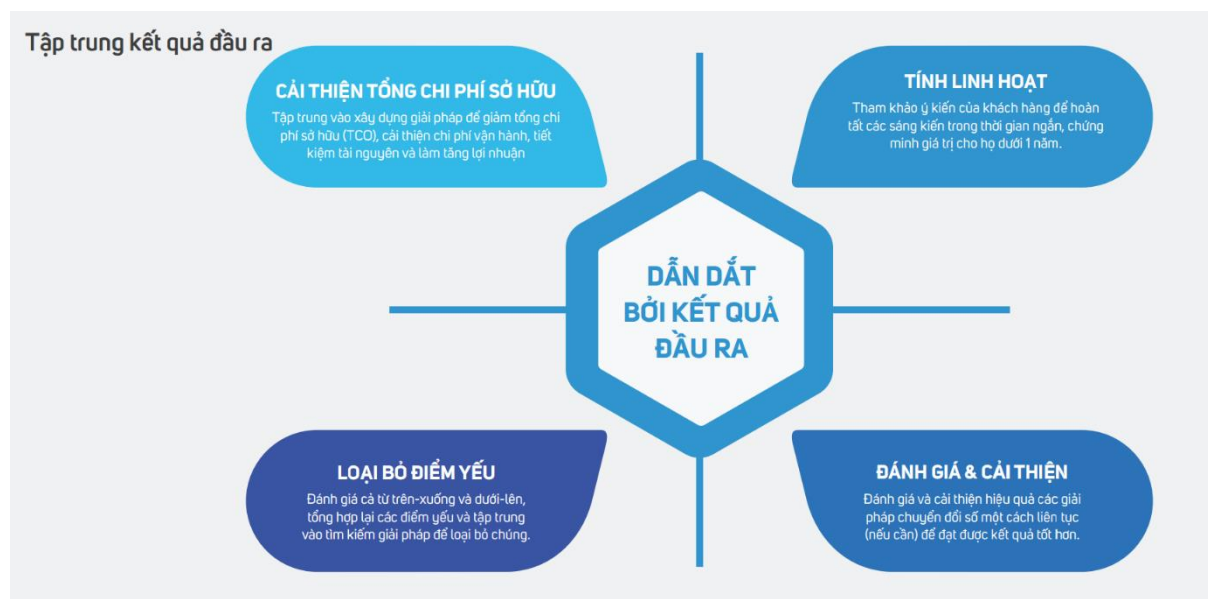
Tập trung kết quả đầu ra

CẢI THIỆN TỔNG CHI PHÍ SỞ HỮU

Tập trung vào xây dựng giải pháp để giảm tổng chi phí sở hữu (TCO), cải thiện chi phí vận hành, tiết kiệm tài nguyên và làm tăng lợi nhuận

TÍNH LINH HOẠT

Tham khảo ý kiến của khách hàng để hoàn tất các sáng kiến trong thời gian ngắn, chứng minh giá trị cho họ dưới 1 năm.

DẪN DẮT BỞI KẾT QUẢ ĐẦU RA

LOẠI BỎ ĐIỂM YẾU

Đánh giá cả từ trên-xuống và dưới-lên, tổng hợp lại các điểm yếu và tập trung vào tìm kiếm giải pháp để loại bỏ chúng.

ĐÁNH GIÁ & CẢI THIỆN

Đánh giá và cải thiện hiệu quả các giải pháp chuyển đổi số một cách liên tục (nếu cần) để đạt được kết quả tốt hơn.